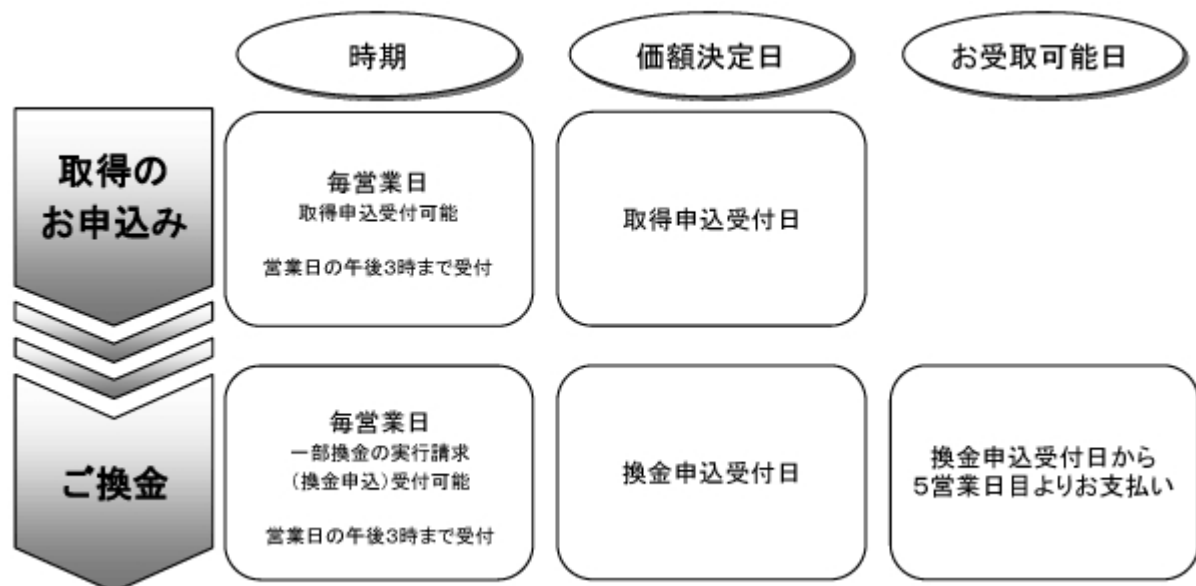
時期

価額決定日

お受取可能日

取得のお申込み

毎営業日
取得申込受付可能

営業日の午後3時まで受付

取得申込受付日

ご換金

毎営業日
一部換金の実行請求
(換金申込)受付可能

営業日の午後3時まで受付

換金申込受付日

換金申込受付日から
5営業日目よりお支払い